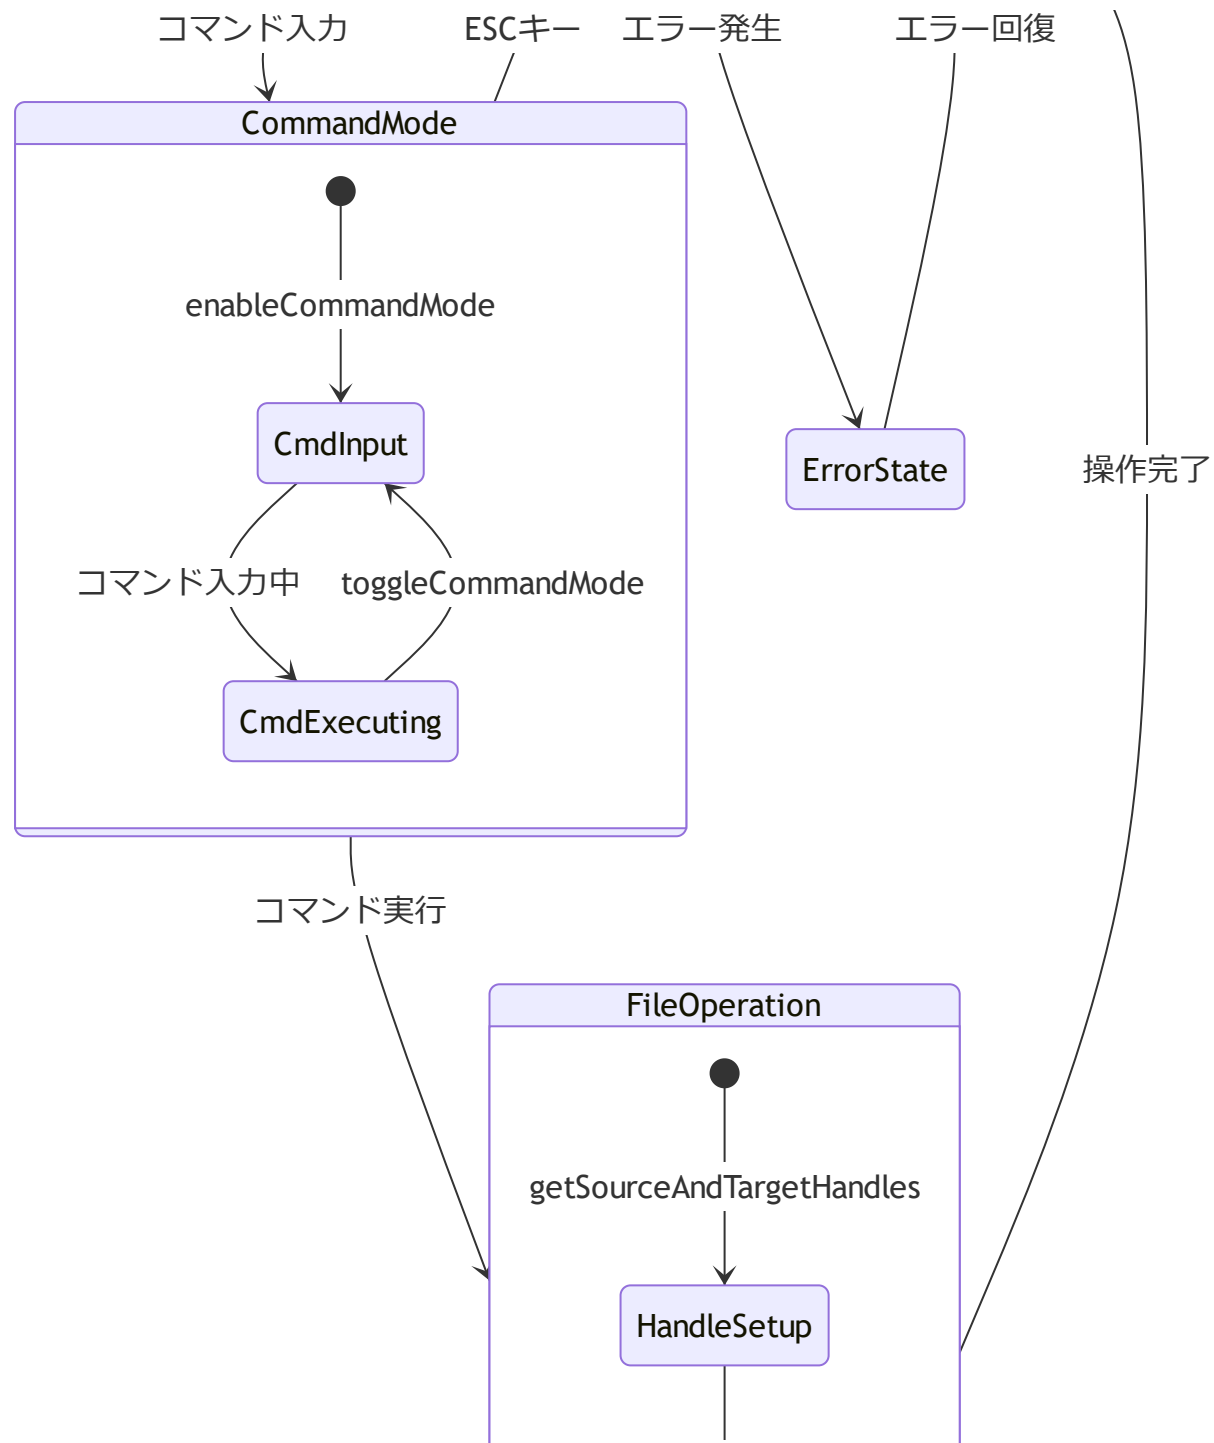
コマンド入力
ESCキー
エラー発生
エラー回復

CommandMode

enableCommandMode

CmdInput

コマンド入力中
toggleCommandMode

CmdExecuting

ErrorState

操作完了

コマンド実行

FileOperation

getSourceAndTargetHandles

HandleSetup